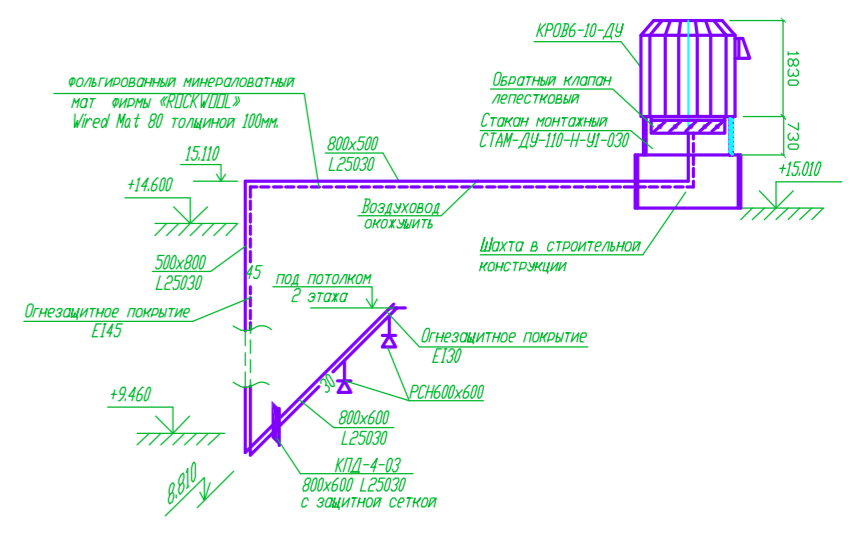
КРОВ6-10-ДУ

1830

Обратный клапан лепестковый

Стакан монтажный СТАМ-ДУ-110-Н-У1-030

730

Фольгированный минераловатный мат фирмы «ROCKWOOL» Wired Mat 80 толщиной 100мм.

800x500
L25030

15.110

+14.600

+15.010

Воздуховод окожушить

Шахта в строительной конструкции

500x800
L25030

45

под потолком 2 этажа

Огнезащитное покрытие
EI45

Огнезащитное покрытие
EI30

30

РСН600x600

+9.460

800x600
L25030

КПД-4-03
800x600 L25030
с защитной сеткой

8.810